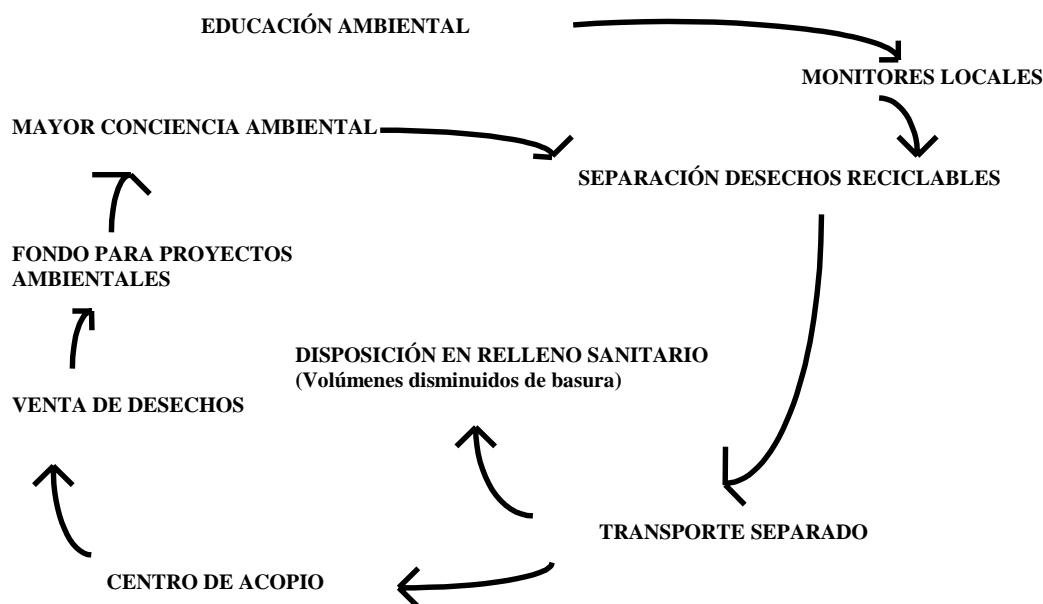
EDUCACIÓN AMBIENTAL

MONITORES LOCALES

MAYOR CONCIENCIA AMBIENTAL

SEPARACIÓN DESECHOS RECICLABLES

FONDO PARA PROYECTOS AMBIENTALES

DISPOSICIÓN EN RELLENO SANITARIO
(Volúmenes disminuidos de basura)

VENTA DE DESECHOS

TRANSPORTE SEPARADO

CENTRO DE ACOPIO